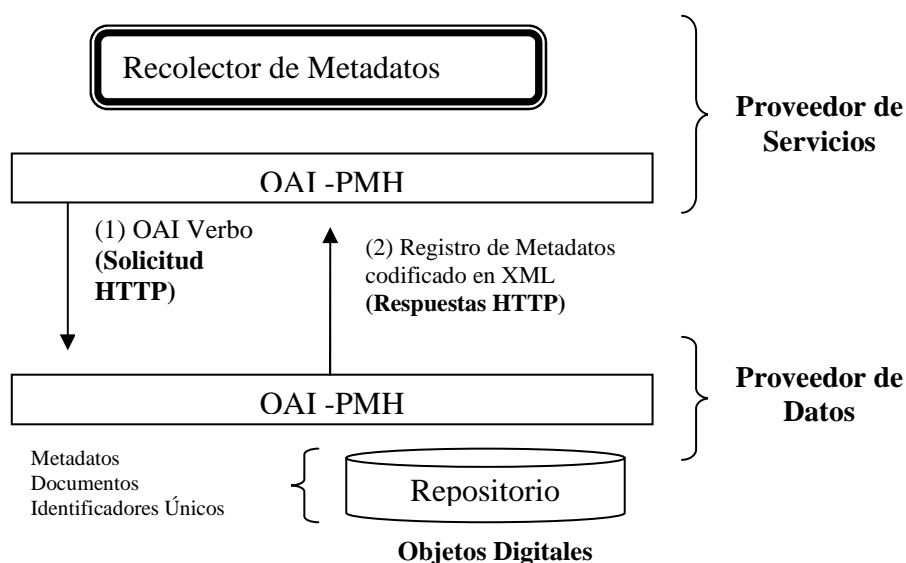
Recolector de Metadatos

Proveedor de Servicios

OAI -PMH

(1) OAI Verbo **(Solicitud HTTP)**

(2) Registro de Metadatos codificado en XML **(Respuestas HTTP)**

OAI -PMH

Proveedor de Datos

Metadatos
Documentos
Identificadores Únicos

Repositorio

Objetos Digitales